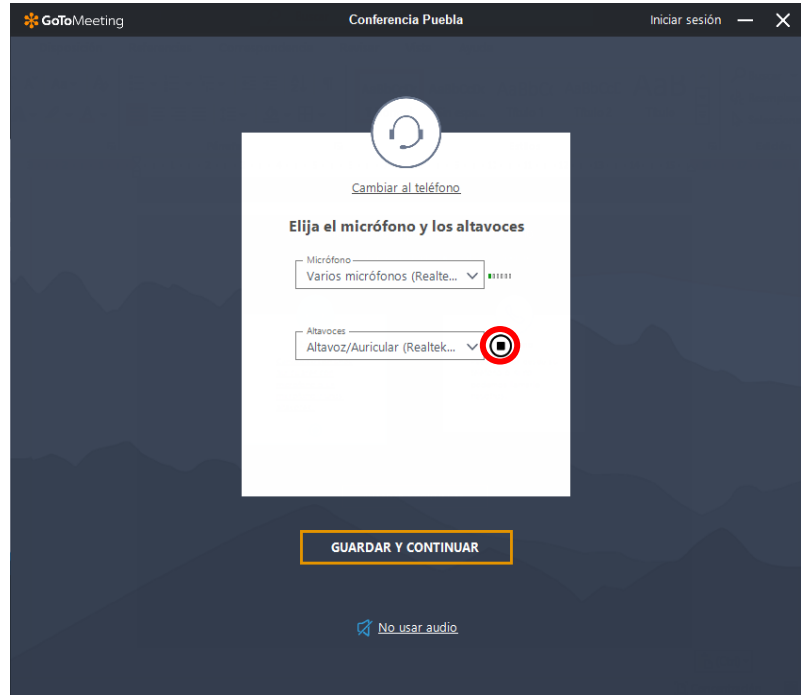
GoToMeeting

Conferencia Puebla

Iniciar sesión

Cambiar al teléfono

Elija el micrófono y los altavoces

Micrófono
Varios micrófonos (Realte...

Altavoces
Altavoz/Auricular (Realtek...

GUARDAR Y CONTINUAR

No usar audio